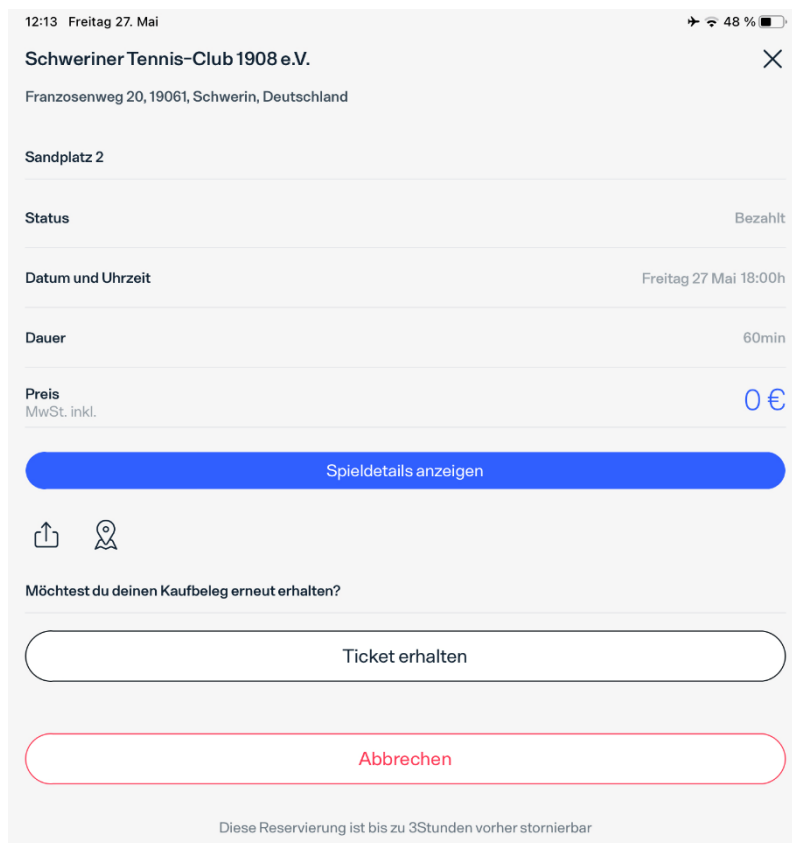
12:13 Freitag 27. Mai

48 %

Schweriner Tennis-Club 1908 e.V.

×

Franzosenweg 20, 19061, Schwerin, Deutschland

Sandplatz 2

Status

Bezahlt

Datum und Uhrzeit

Freitag 27 Mai 18:00h

Dauer

60min

Preis
MwSt. inkl.

0 €

Spieldetails anzeigen

Möchtest du deinen Kaufbeleg erneut erhalten?

Ticket erhalten

Abbrechen

Diese Reservierung ist bis zu 3Stunden vorher stornierbar